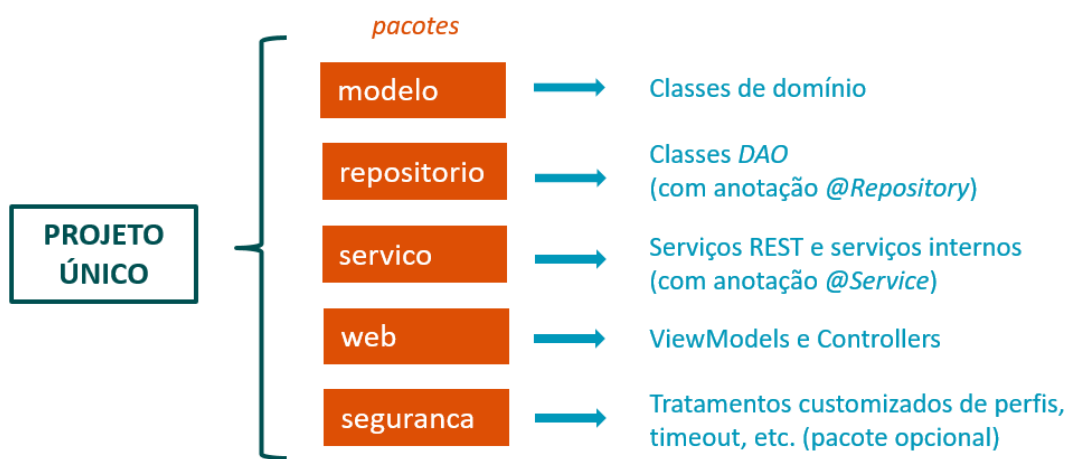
PROJETO ÚNICO

pacotes

modelo
Classes de domínio

repositorio
Classes DAO
(com anotação @Repository)

servico
Serviços REST e serviços internos
(com anotação @Service)

web
ViewModels e Controllers

seguranca
Tratamentos customizados de perfis, timeout, etc. (pacote opcional)